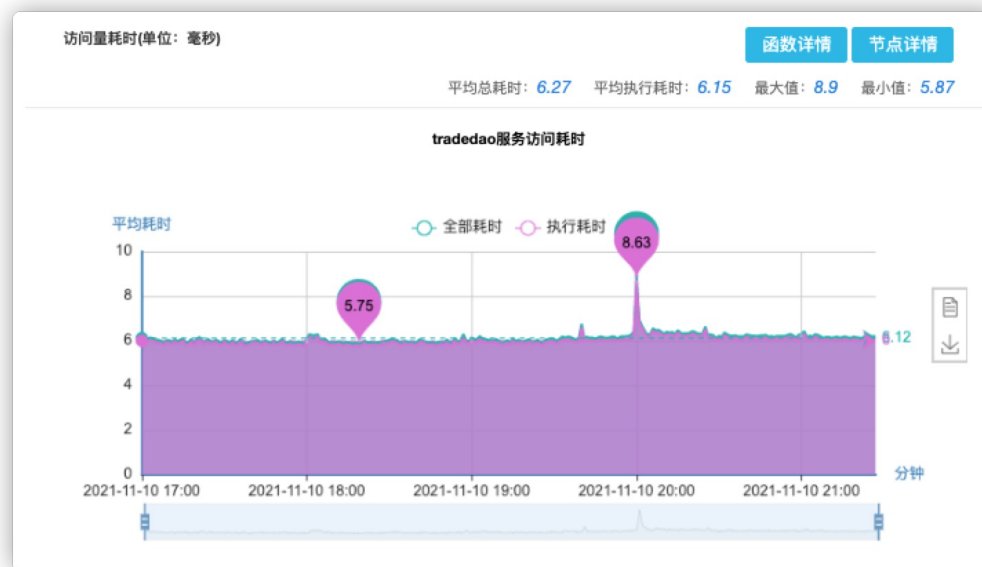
访问量耗时(单位：毫秒)

函数详情 节点详情

平均总耗时：6.27 平均执行耗时：6.15 最大值：8.9 最小值：5.87

tradedao服务访问耗时

平均耗时

全部耗时 执行耗时

10
8
6
4
2
0

5.75

8.63

6.12

分钟

2021-11-10 17:00 2021-11-10 18:00 2021-11-10 19:00 2021-11-10 20:00 2021-11-10 21:00